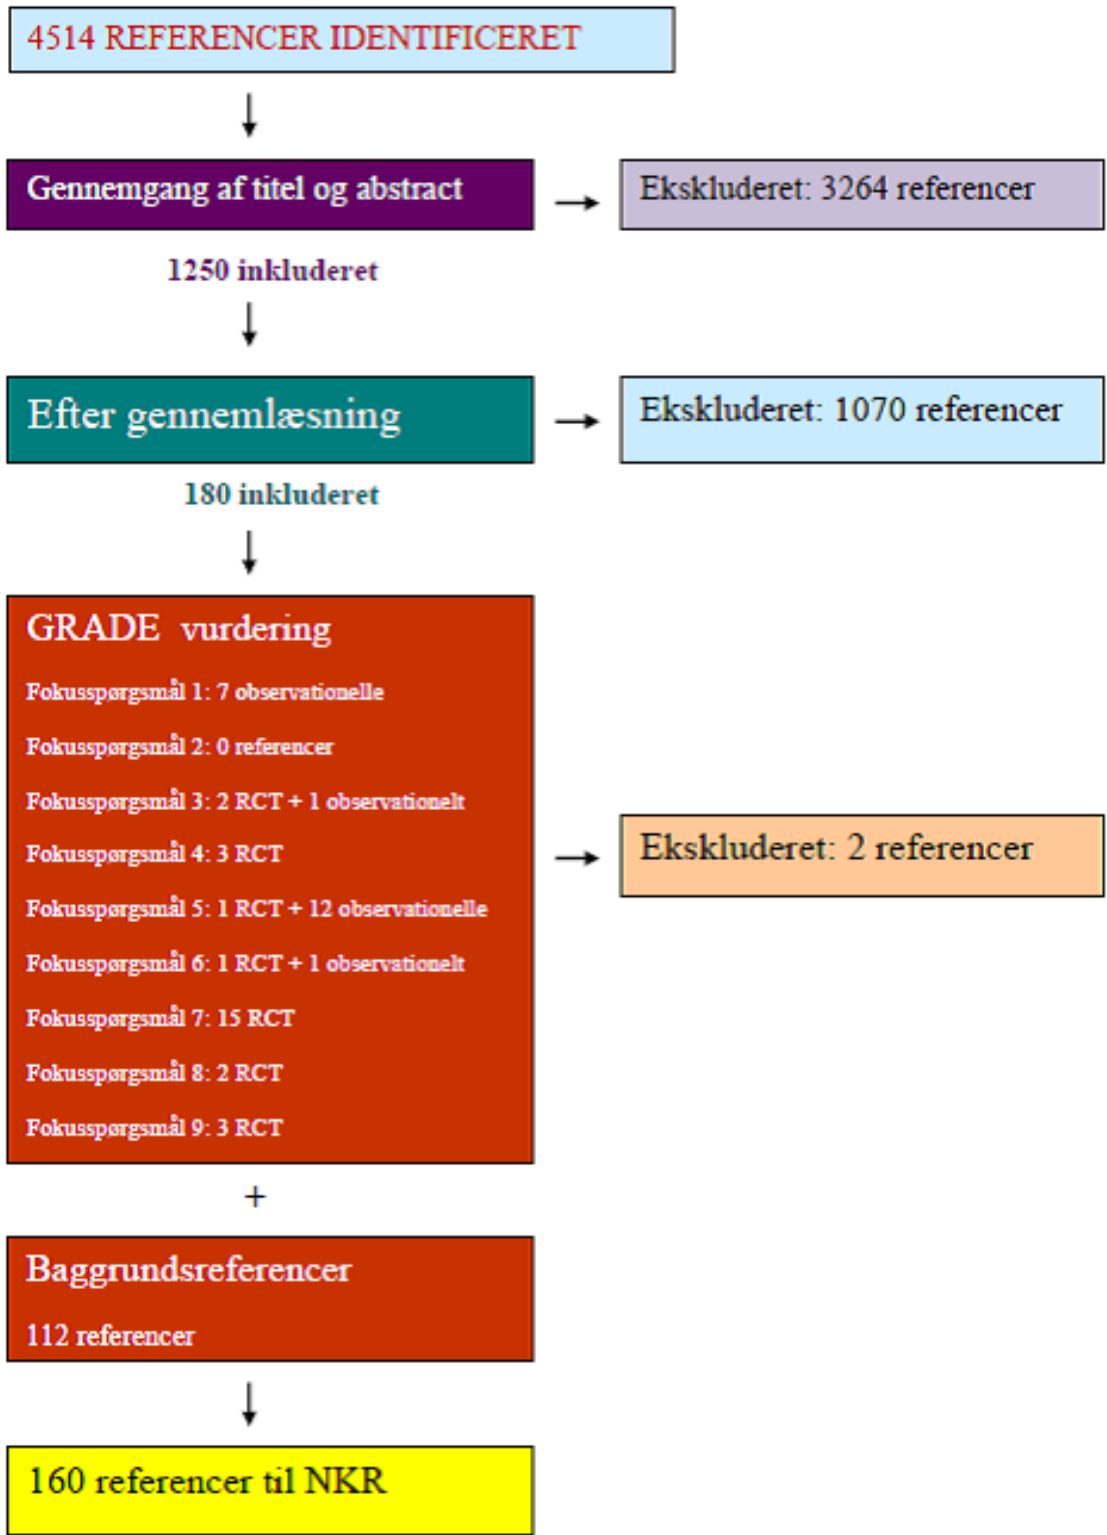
4514 REFERENCER IDENTIFICERET

Gennemgang af titel og abstract

Ekskluderet: 3264 referencer

1250 inkluderet

Efter gennemlæsning

Ekskluderet: 1070 referencer

180 inkluderet

GRADE vurdering

Fokusspørgsmål 1: 7 observationelle

Fokusspørgsmål 2: 0 referencer

Fokusspørgsmål 3: 2 RCT + 1 observationelt

Fokusspørgsmål 4: 3 RCT

Fokusspørgsmål 5: 1 RCT + 12 observationelle

Fokusspørgsmål 6: 1 RCT + 1 observationelt

Fokusspørgsmål 7: 15 RCT

Fokusspørgsmål 8: 2 RCT

Fokusspørgsmål 9: 3 RCT

Ekskluderet: 2 referencer

+

Baggrundsreferencer

112 referencer

160 referencer til NKR